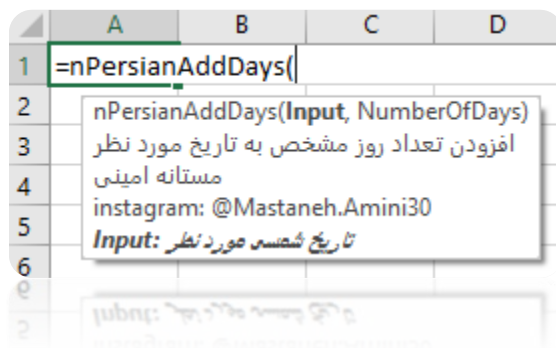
| | A | B | C | D |
|---|---|---|---|---|
| 1 | =nPersianAddDays( | | | |
| 2 | | | | |
| 3 | | | | |
| 4 | | | | |
| 5 | | | | |
| 6 | | | | |

nPersianAddDays(**Input**, NumberOfDays)
افزودن تعداد روز مشخص به تاریخ مورد نظر
مستانه امینی
instagram: @Mastaneh.Amini30
***Input:*** ***تاریخ شمسی مورد نظر***